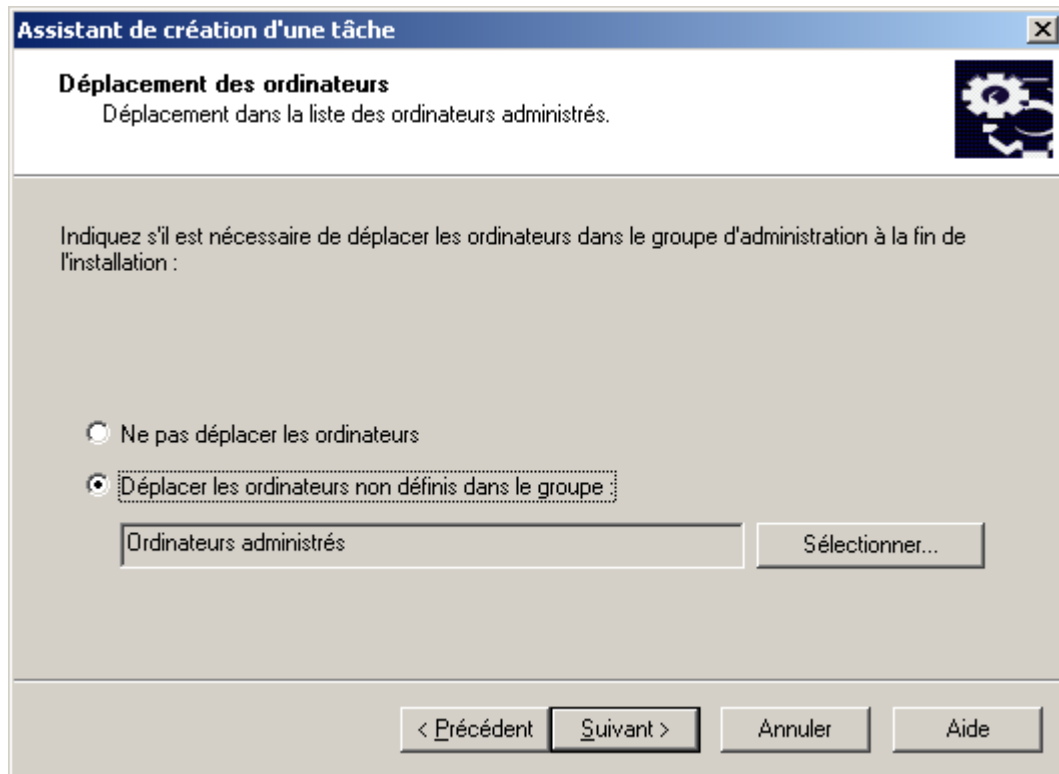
Assistant de création d'une tâche

Déplacement des ordinateurs
Déplacement dans la liste des ordinateurs administrés.

Indiquez s'il est nécessaire de déplacer les ordinateurs dans le groupe d'administration à la fin de l'installation :

Ne pas déplacer les ordinateurs

Déplacer les ordinateurs non définis dans le groupe :

Ordinateurs administrés

Sélectionner...

< Précédent
Suivant >
Annuler
Aide